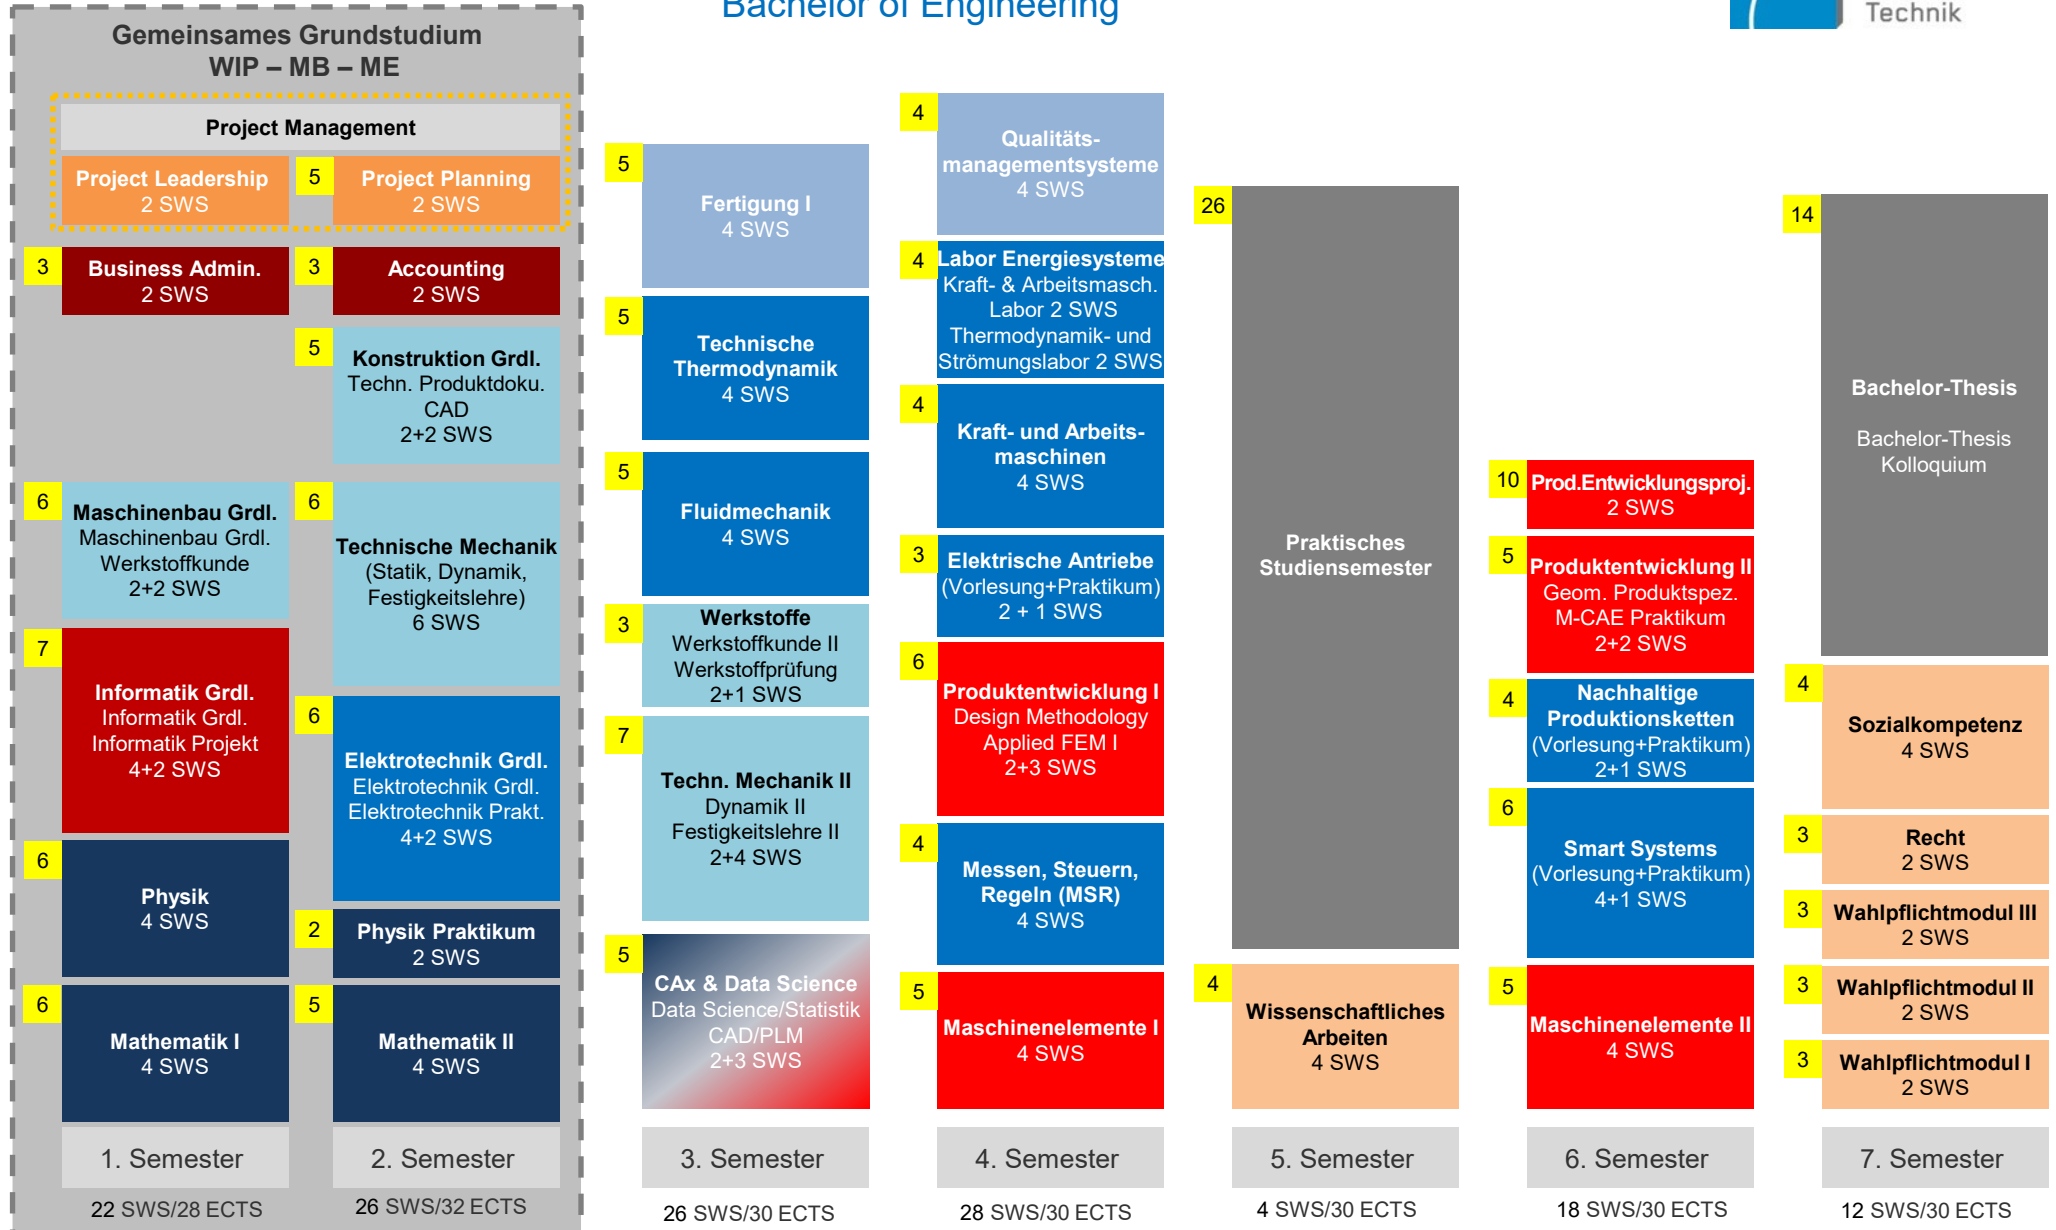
Bachelor of Engineering

Technik

Gemeinsames Grundstudium
WIP – MB – ME

Project Management

Project Leadership
2 SWS

5

Project Planning
2 SWS

3

Business Admin.
2 SWS

3

Accounting
2 SWS

5

Konstruktion Grdl.
Techn. Produktdoku.
CAD
2+2 SWS

6

Maschinenbau Grdl.
Maschinenbau Grdl.
Werkstoffkunde
2+2 SWS

6

Technische Mechanik
(Statik, Dynamik, Festigkeitslehre)
6 SWS

7

Informatik Grdl.
Informatik Grdl.
Informatik Projekt
4+2 SWS

6

Elektrotechnik Grdl.
Elektrotechnik Grdl.
Elektrotechnik Prakt.
4+2 SWS

6

Physik
4 SWS

2

Physik Praktikum
2 SWS

6

Mathematik I
4 SWS

5

Mathematik II
4 SWS

1. Semester

22 SWS/28 ECTS

2. Semester

26 SWS/32 ECTS

5

Fertigung I
4 SWS

5

Technische Thermodynamik
4 SWS

5

Fluidmechanik
4 SWS

3

Werkstoffe
Werkstoffkunde II
Werkstoffprüfung
2+1 SWS

7

Techn. Mechanik II
Dynamik II
Festigkeitslehre II
2+4 SWS

5

CAx & Data Science
Data Science/Statistik
CAD/PLM
2+3 SWS

3. Semester

26 SWS/30 ECTS

4

Qualitäts-managementsysteme
4 SWS

4

Labor Energiesysteme
Kraft- & Arbeitsmasch. Labor 2 SWS
Thermodynamik- und Strömungslabor 2 SWS

4

Kraft- und Arbeits-maschinen
4 SWS

3

Elektrische Antriebe
(Vorlesung+Praktikum)
2 + 1 SWS

6

Produktentwicklung I
Design Methodology
Applied FEM I
2+3 SWS

4

Messen, Steuern, Regeln (MSR)
4 SWS

5

Maschinenelemente I
4 SWS

4. Semester

28 SWS/30 ECTS

26

Praktisches Studiensemester

4

Wissenschaftliches Arbeiten
4 SWS

5. Semester

4 SWS/30 ECTS

10

Prod.Entwicklungsproj.
2 SWS

5

Produktentwicklung II
Geom. Produktspez.
M-CAE Praktikum
2+2 SWS

4

Nachhaltige Produktionsketten
(Vorlesung+Praktikum)
2+1 SWS

6

Smart Systems
(Vorlesung+Praktikum)
4+1 SWS

5

Maschinenelemente II
4 SWS

6. Semester

18 SWS/30 ECTS

14

Bachelor-Thesis

Bachelor-Thesis
Kolloquium

4

Sozialkompetenz
4 SWS

3

Recht
2 SWS

3

Wahlpflichtmodul III
2 SWS

3

Wahlpflichtmodul II
2 SWS

3

Wahlpflichtmodul I
2 SWS

7. Semester

12 SWS/30 ECTS